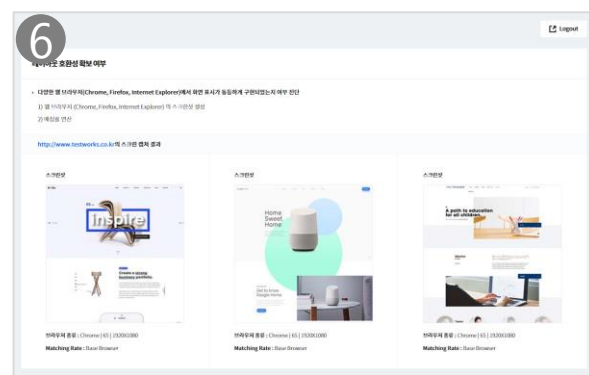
6

Logout

웹 브라우저 호환성 확보 여부

• 다양한 웹 브라우저(Chrome, Firefox, Internet Explorer)에서 화면 표시가 동일하게 구현되었는지 여부 진단

1) 웹 브라우저 (Chrome, Firefox, Internet Explorer) 의 스크린샷 캡쳐

2) 매칭률 연산

http://www.testworks.co.kr의 스크린 캡쳐 결과

스크린샷

Inspire

Create a strong business portfolio

브라우저 종류 : Chrome | 65 | 1920X1080

Matching Rate : Base Browser

스크린샷

Home Sweet Home

Get to know Google Home

브라우저 종류 : Chrome | 65 | 1920X1080

Matching Rate : Base Browser

스크린샷

A path to education for all children

브라우저 종류 : Chrome | 65 | 1920X1080

Matching Rate : Base Browser